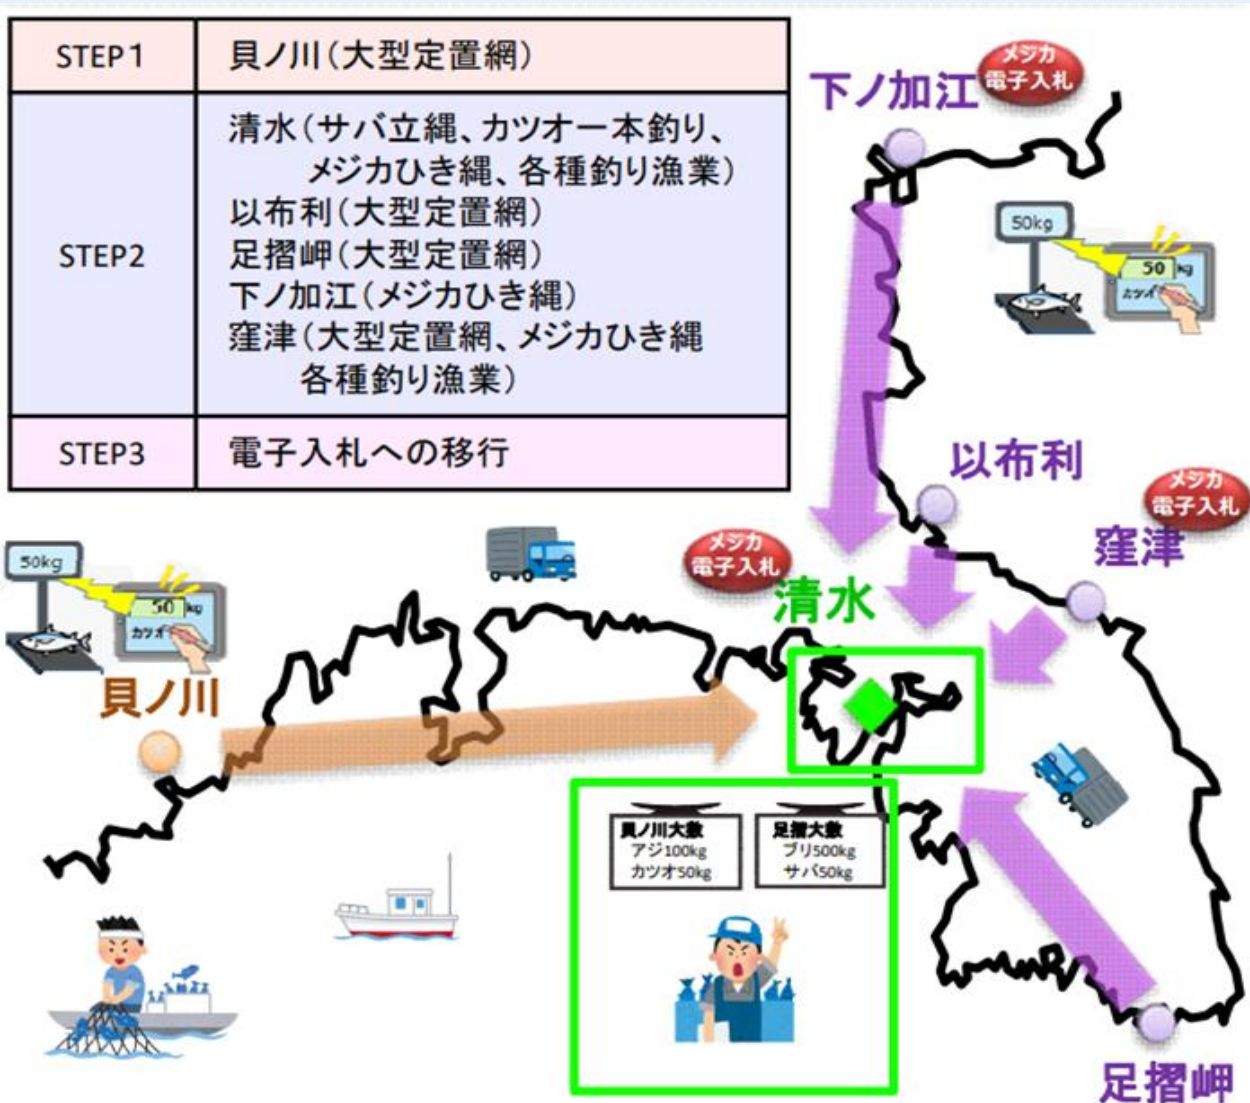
| STEP1 | 貝ノ川(大型定置網) |
|---|---|
| STEP2 | 清水(サバ立縄、カツオ一本釣り、メジカひき縄、各種釣り漁業)<br>以布利(大型定置網)<br>足摺岬(大型定置網)<br>下ノ加江(メジカひき縄)<br>窪津(大型定置網、メジカひき縄 各種釣り漁業) |
| STEP3 | 電子入札への移行 |

下ノ加江

メジカ 電子入札

50kg

50 kg

カツオ

以布利

メジカ 電子入札

窪津

メジカ 電子入札

清水

50kg

50 kg

カツオ

貝ノ川

貝ノ川大敷
アジ100kg
カツオ50kg

足摺大敷
ブリ500kg
サバ50kg

足摺岬